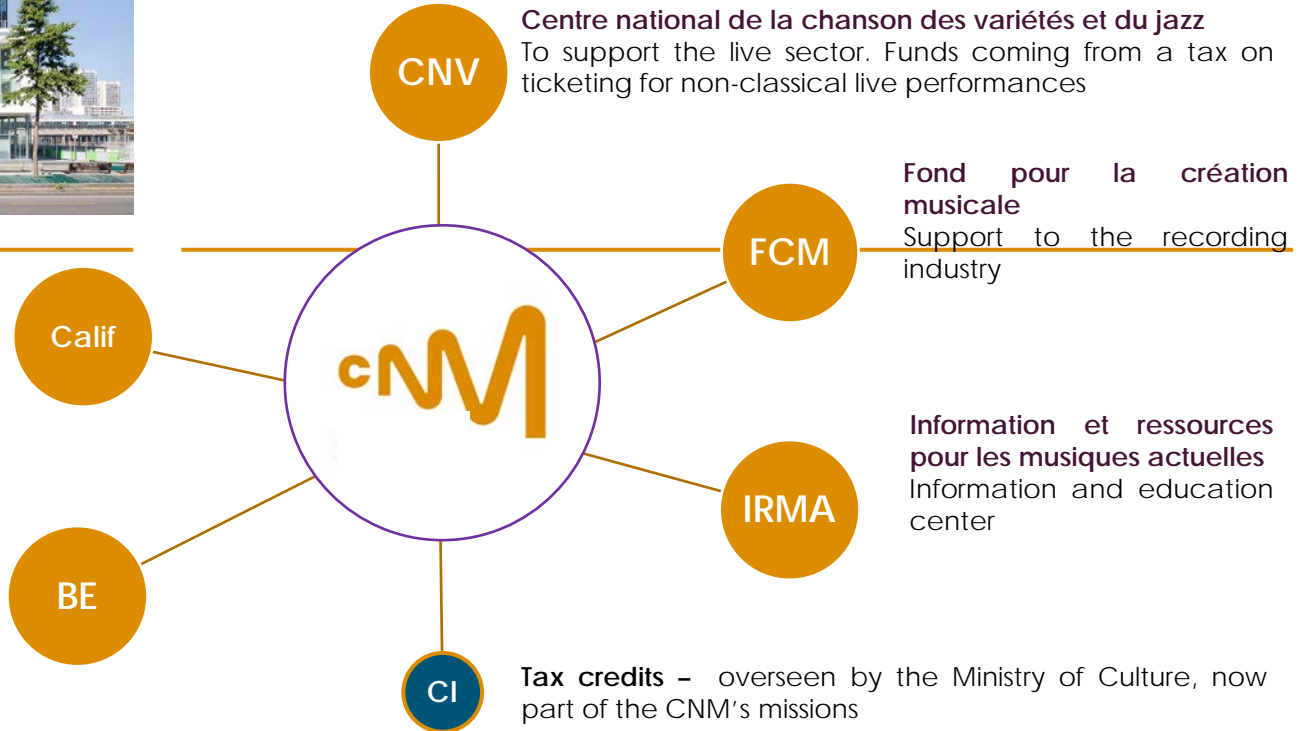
CNV

Centre national de la chanson des variétés et du jazz
To support the live sector. Funds coming from a tax on ticketing for non-classical live performances

FCM

Fond pour la création musicale
Support to the recording industry

Calif

cNM

IRMA

Information et ressources pour les musiques actuelles
Information and education center

BE

CI

Tax credits – overseen by the Ministry of Culture, now part of the CNM's missions